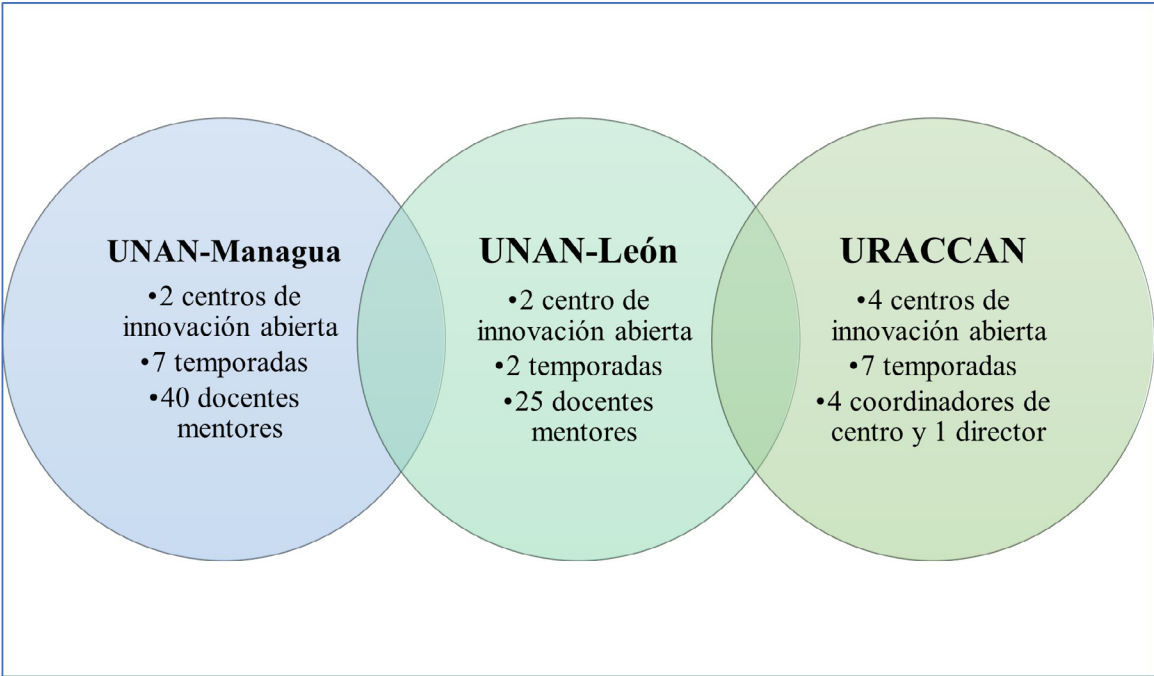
UNAN-Managua
•2 centros de innovación abierta
•7 temporadas
•40 docentes mentores

UNAN-León
•2 centro de innovación abierta
•2 temporadas
•25 docentes mentores

URACCAN
•4 centros de innovación abierta
•7 temporadas
•4 coordinadores de centro y 1 director